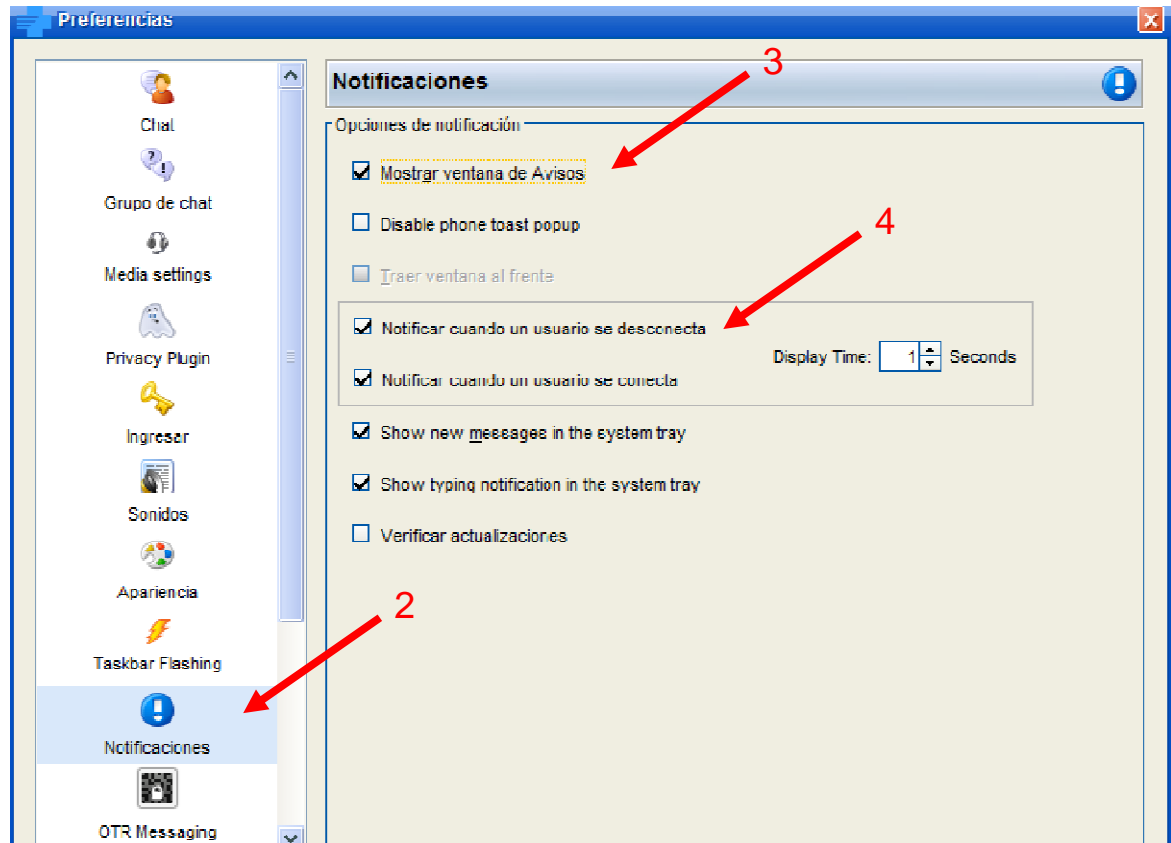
Preferencias

Chat
Grupo de chat
Media settings
Privacy Plugin
Ingresar
Sonidos
Apariencia
Taskbar Flashing
Notificaciones
OTR Messaging

Notificaciones

Opciones de notificación

Mostrar ventana de Avisos

Disable phone toast popup

Traer ventana al frente

Notificar cuando un usuario se desconecta

Display Time: 1 Seconds

Notificar cuando un usuario se conecta

Show new messages in the system tray

Show typing notification in the system tray

Verificar actualizaciones

3

4

2